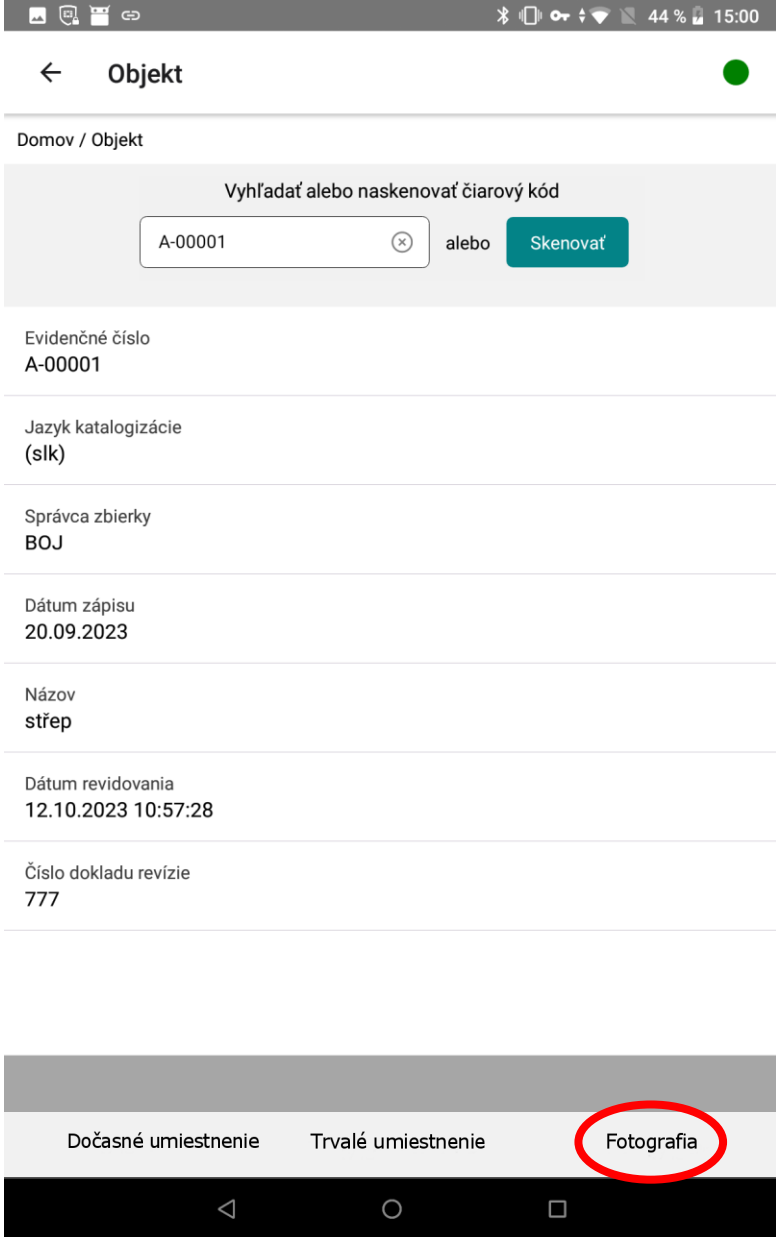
44 % 15:00

Objekt

Domov / Objekt

Vyhľadať alebo naskenovať čiarový kód

A-00001 alebo Skenovať

Evidenčné číslo
A-00001

Jazyk katalogizácie
(slk)

Správca zbierky
BOJ

Dátum zápisu
20.09.2023

Názov
střep

Dátum revidovania
12.10.2023 10:57:28

Číslo dokladu revízie
777

Dočasné umiestnenie Trvalé umiestnenie Fotografia